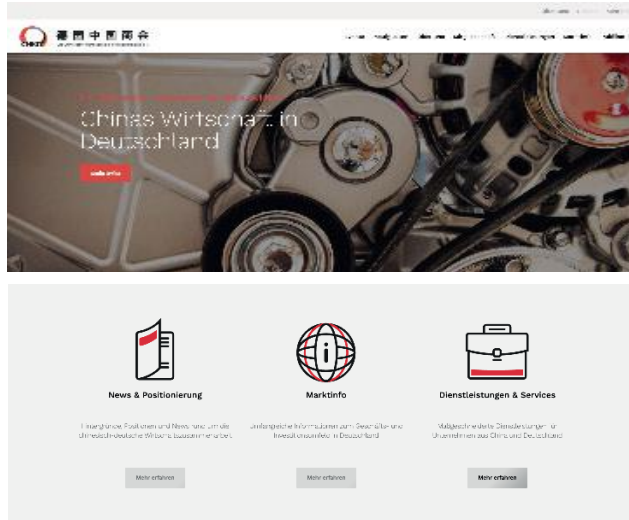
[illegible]

德国中国商会

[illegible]

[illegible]

Chinas Wirtschaft in Deutschland

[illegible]

News & Positionierung

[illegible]

Mehr erfahren

Marktinfo

Umfangreiche Informationen zum Geschäfts- und Investitionsumfeld in Deutschland

Mehr erfahren

Dienstleistungen & Services

Maßgeschneiderte Dienstleistungen für Unternehmen aus China und Deutschland

Mehr erfahren